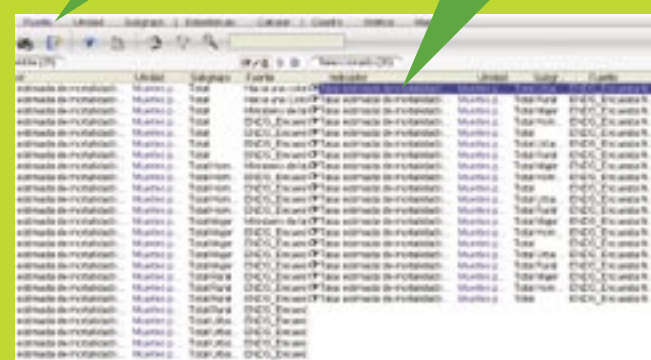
Fuente | Unidad | Subgrupo | Estadísticas | Calcular | Cuadro | Gráfico | Mapa

Unidad | Subgrupo | Fuente | Indicador | Unidad | Subgr. | Fuente

Muertes p. | Total
Muertes p. | Total
Muertes p. | Total
Muertes p. | Total
Muertes p. | Total
Muertes p. | Total Hom.
Muertes p. | Total Hom.
Muertes p. | Total Hom.
Muertes p. | Total Hom.
Muertes p. | Total Mujer
Muertes p. | Total Mujer
Muertes p. | Total Mujer
Muertes p. | Total Mujer
Muertes p. | Total Rural
Muertes p. | Total Rural
Muertes p. | Total Urba.
Muertes p. | Total Urba.
Muertes p. | Total Urba.

Tasa estimada de mortalidad... | Muertes p. | Total Rural | ENDS_Encuesta N.
Tasa estimada de mortalidad... | Muertes p. | Total Mujer | ENDS_Encuesta N.
Tasa estimada de mortalidad... | Muertes p. | Total | ENDS_Encuesta N.
Tasa estimada de mortalidad... | Muertes p. | Total Urba. | ENDS_Encuesta N.
Tasa estimada de mortalidad... | Muertes p. | Total Rural | ENDS_Encuesta N.
Tasa estimada de mortalidad... | Muertes p. | Total Hom. | ENDS_Encuesta N.
Tasa estimada de mortalidad... | Muertes p. | Total | ENDS_Encuesta N.
Tasa estimada de mortalidad... | Muertes p. | Total Urba. | ENDS_Encuesta N.
Tasa estimada de mortalidad... | Muertes p. | Total Rural | ENDS_Encuesta N.
Tasa estimada de mortalidad... | Muertes p. | Total Mujer | ENDS_Encuesta N.
Tasa estimada de mortalidad... | Muertes p. | Total Hom. | ENDS_Encuesta N.
Tasa estimada de mortalidad... | Muertes p. | Total | ENDS_Encuesta N.
Tasa estimada de mortalidad... | Muertes p. | Total Urba. | ENDS_Encuesta N.
Tasa estimada de mortalidad... | Muertes p. | Total Rural | ENDS_Encuesta N.
Tasa estimada de mortalidad... | Muertes p. | Total | ENDS_Encuesta N.